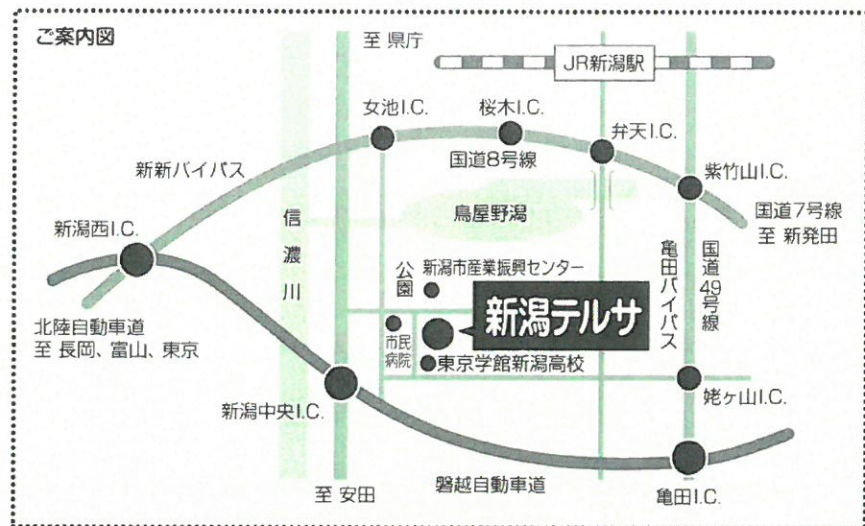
ご案内図

至 県庁

JR新潟駅

女池I.C.

桜木I.C.

弁天I.C.

新新バイパス

国道8号線

紫竹山I.C.

信濃川

鳥屋野潟

国道7号線
至 新発田

新潟西I.C.

亀田バイパス

国道49号線

公園

新潟市産業振興センター

北陸自動車道
至 長岡、富山、東京

新潟テルサ

市民病院

東京学館新潟高校

姥ヶ山I.C.

新潟中央I.C.

至 安田

磐越自動車道

亀田I.C.